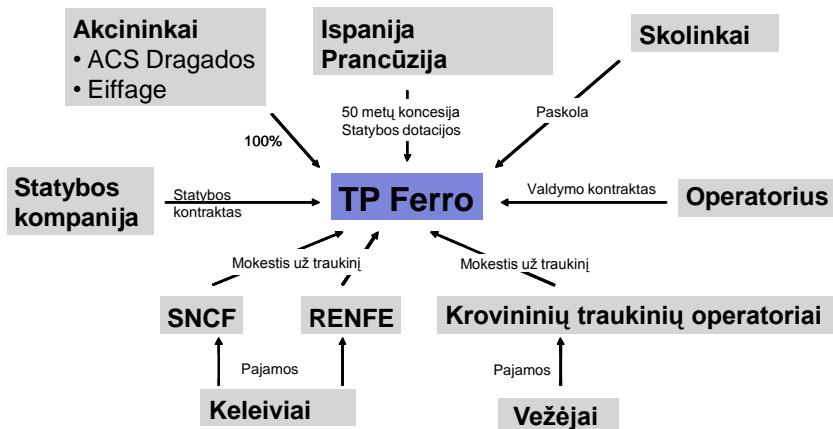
Akcininkai
• ACS Dragados
• Eiffage

Ispanija
Prancūzija

Skolinkai

50 metų koncesija
Statybos dotacijos

Paskola

100%

Statybos kompanija

Statybos kontraktas

TP Ferro

Valdymo kontraktas

Operatorius

Mokestis už traukinį

Mokestis už traukinį

SNCF

RENFE

Krovininių traukinių operatoriai

Pajamos

Pajamos

Keleiviai

Vežėjai